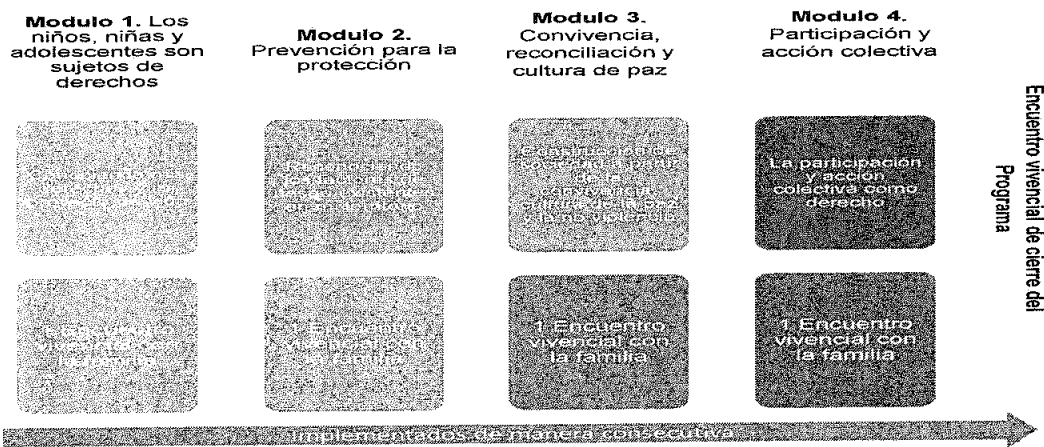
**Modulo 1.** Los niños, niñas y adolescentes son sujetos de derechos

**Modulo 2.** Prevención para la protección

**Modulo 3.** Convivencia, reconciliación y cultura de paz

**Modulo 4.** Participación y acción colectiva

Encuentro vivencial de cierre del Programa

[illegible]

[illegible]

Construcción de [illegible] a partir de la convivencia, cultura de la paz y la no violencia

La participación y acción colectiva como derecho

1 Encuentro vivencial con la familia

1 Encuentro vivencial con la familia

1 Encuentro vivencial con la familia

1 Encuentro vivencial con la familia

Implementados de manera consecutiva